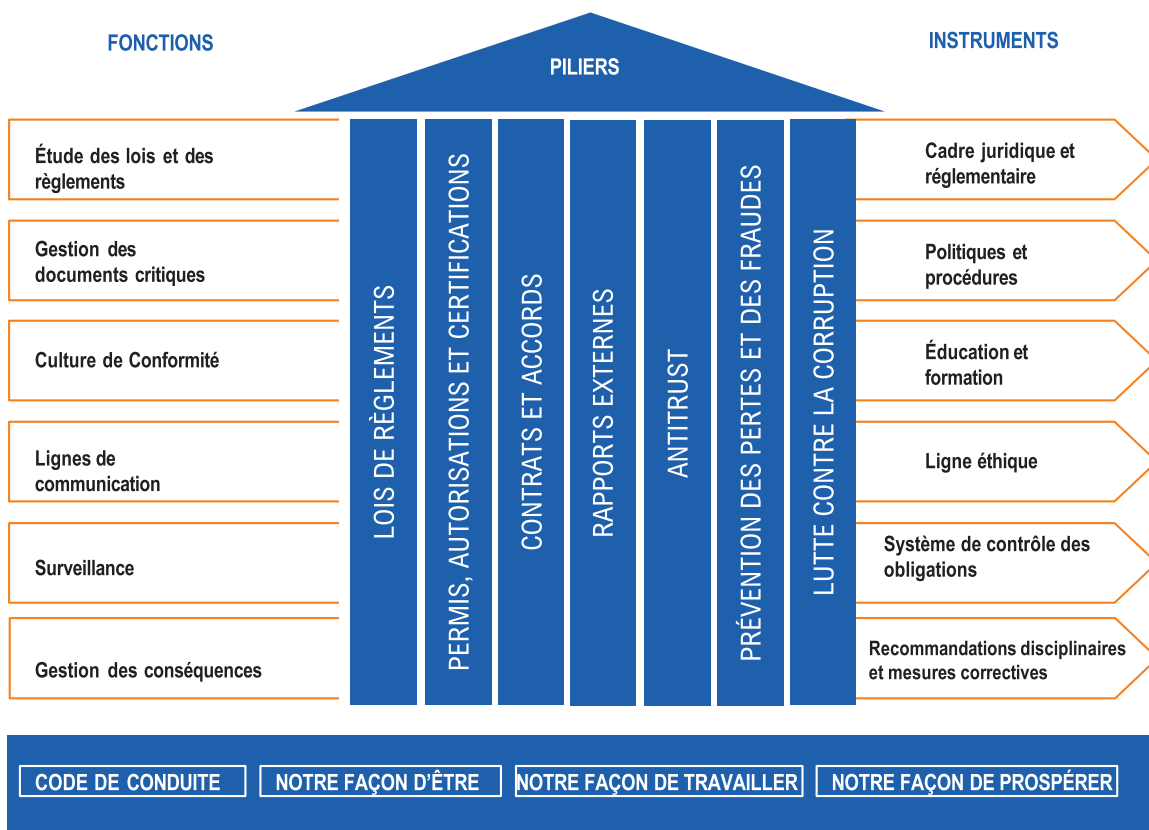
FONCTIONS

PILIERS

INSTRUMENTS

Étude des lois et des règlements

Gestion des documents critiques

Culture de Conformité

Lignes de communication

Surveillance

Gestion des conséquences

LOIS DE RÈGLEMENTS

PERMIS, AUTORISATIONS ET CERTIFICATIONS

CONTRATS ET ACCORDS

RAPPORTS EXTERNES

ANTITRUST

PRÉVENTION DES PERTES ET DES FRAUDES

LUTTE CONTRE LA CORRUPTION

Cadre juridique et réglementaire

Politiques et procédures

Éducation et formation

Ligne éthique

Système de contrôle des obligations

Recommandations disciplinaires et mesures correctives

CODE DE CONDUITE

NOTRE FAÇON D'ÊTRE

NOTRE FAÇON DE TRAVAILLER

NOTRE FAÇON DE PROSPÉRER